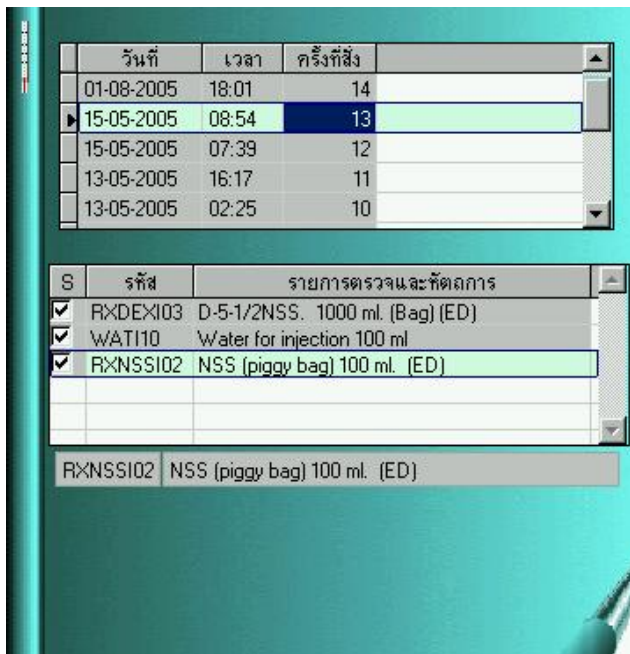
| วันที่ | เวลา | ครั้งที่สั่ง |
|---|---|---|
| 01-08-2005 | 18:01 | 14 |
| 15-05-2005 | 08:54 | 13 |
| 15-05-2005 | 07:39 | 12 |
| 13-05-2005 | 16:17 | 11 |
| 13-05-2005 | 02:25 | 10 |

| S | รหัส | รายการตรวจและหัตถการ |
|---|---|---|
| ☑ | RXDEXI03 | D-5-1/2NSS. 1000 ml. (Bag) (ED) |
| ☑ | WATI10 | Water for injection 100 ml |
| ☑ | RXNSSI02 | NSS (piggy bag) 100 ml. (ED) |

RXNSSI02 NSS (piggy bag) 100 ml. (ED)